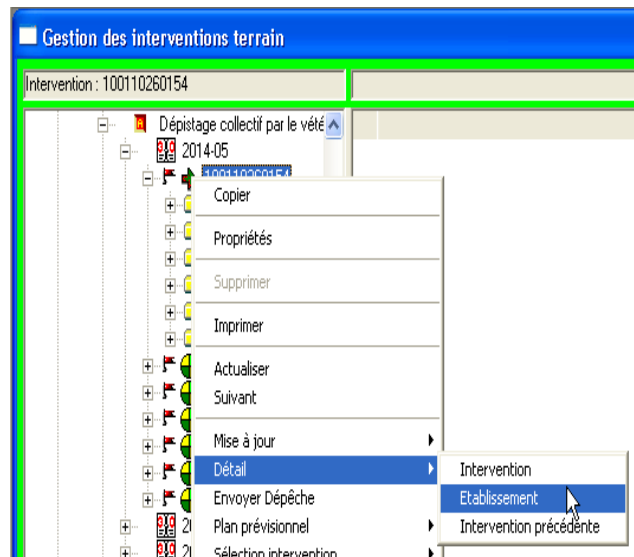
Gestion des interventions terrain

Intervention : 100110260154

Dépistage collectif par le vété

2014-05

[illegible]

Copier

Propriétés

Supprimer

Imprimer

Actualiser

Suivant

Mise à jour

Détail

Envoyer Dépêche

Plan prévisionnel

Sélection intervention

Intervention

Etablissement

Intervention précédente

2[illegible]

2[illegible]